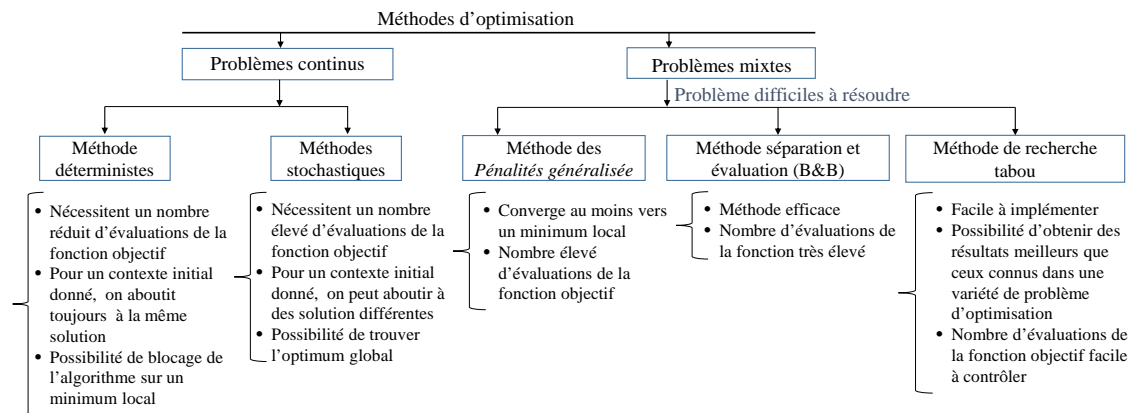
Méthodes d'optimisation

Problèmes continus

Problèmes mixtes

Problème difficiles à résoudre

Méthode déterministes

• Nécessitent un nombre réduit d'évaluations de la fonction objectif
• Pour un contexte initial donné, on aboutit toujours à la même solution
• Possibilité de blocage de l'algorithme sur un minimum local

Méthodes stochastiques

• Nécessitent un nombre élevé d'évaluations de la fonction objectif
• Pour un contexte initial donné, on peut aboutir à des solution différentes
• Possibilité de trouver l'optimum global

Méthode des *Pénalités généralisée*

• Converge au moins vers un minimum local
• Nombre élevé d'évaluations de la fonction objectif

Méthode séparation et évaluation (B&B)

• Méthode efficace
• Nombre d'évaluations de la fonction très élevé

Méthode de recherche tabou

• Facile à implémenter
• Possibilité d'obtenir des résultats meilleurs que ceux connus dans une variété de problème d'optimisation
• Nombre d'évaluations de la fonction objectif facile à contrôler